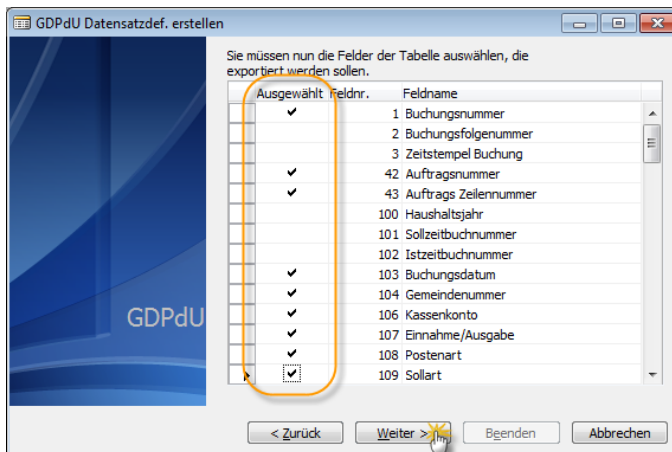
GDPdU Datensatzdef. erstellen

Sie müssen nun die Felder der Tabelle auswählen, die exportiert werden sollen.

| Ausgewählt | Feldnr. | Feldname |
|---|---|---|
| ✔ | 1 | Buchungsnummer |
| | 2 | Buchungsfolgenummer |
| | 3 | Zeitstempel Buchung |
| ✔ | 42 | Auftragsnummer |
| ✔ | 43 | Auftrags Zeilennummer |
| | 100 | Haushaltsjahr |
| | 101 | Sollzeitbuchnummer |
| | 102 | Istzeitbuchnummer |
| ✔ | 103 | Buchungsdatum |
| ✔ | 104 | Gemeindenummer |
| ✔ | 106 | Kassenkonto |
| ✔ | 107 | Einnahme/Ausgabe |
| ✔ | 108 | Postenart |
| ✔ | 109 | Sollart |

GDPdU

< Zurück | Weiter > | Beenden | Abbrechen